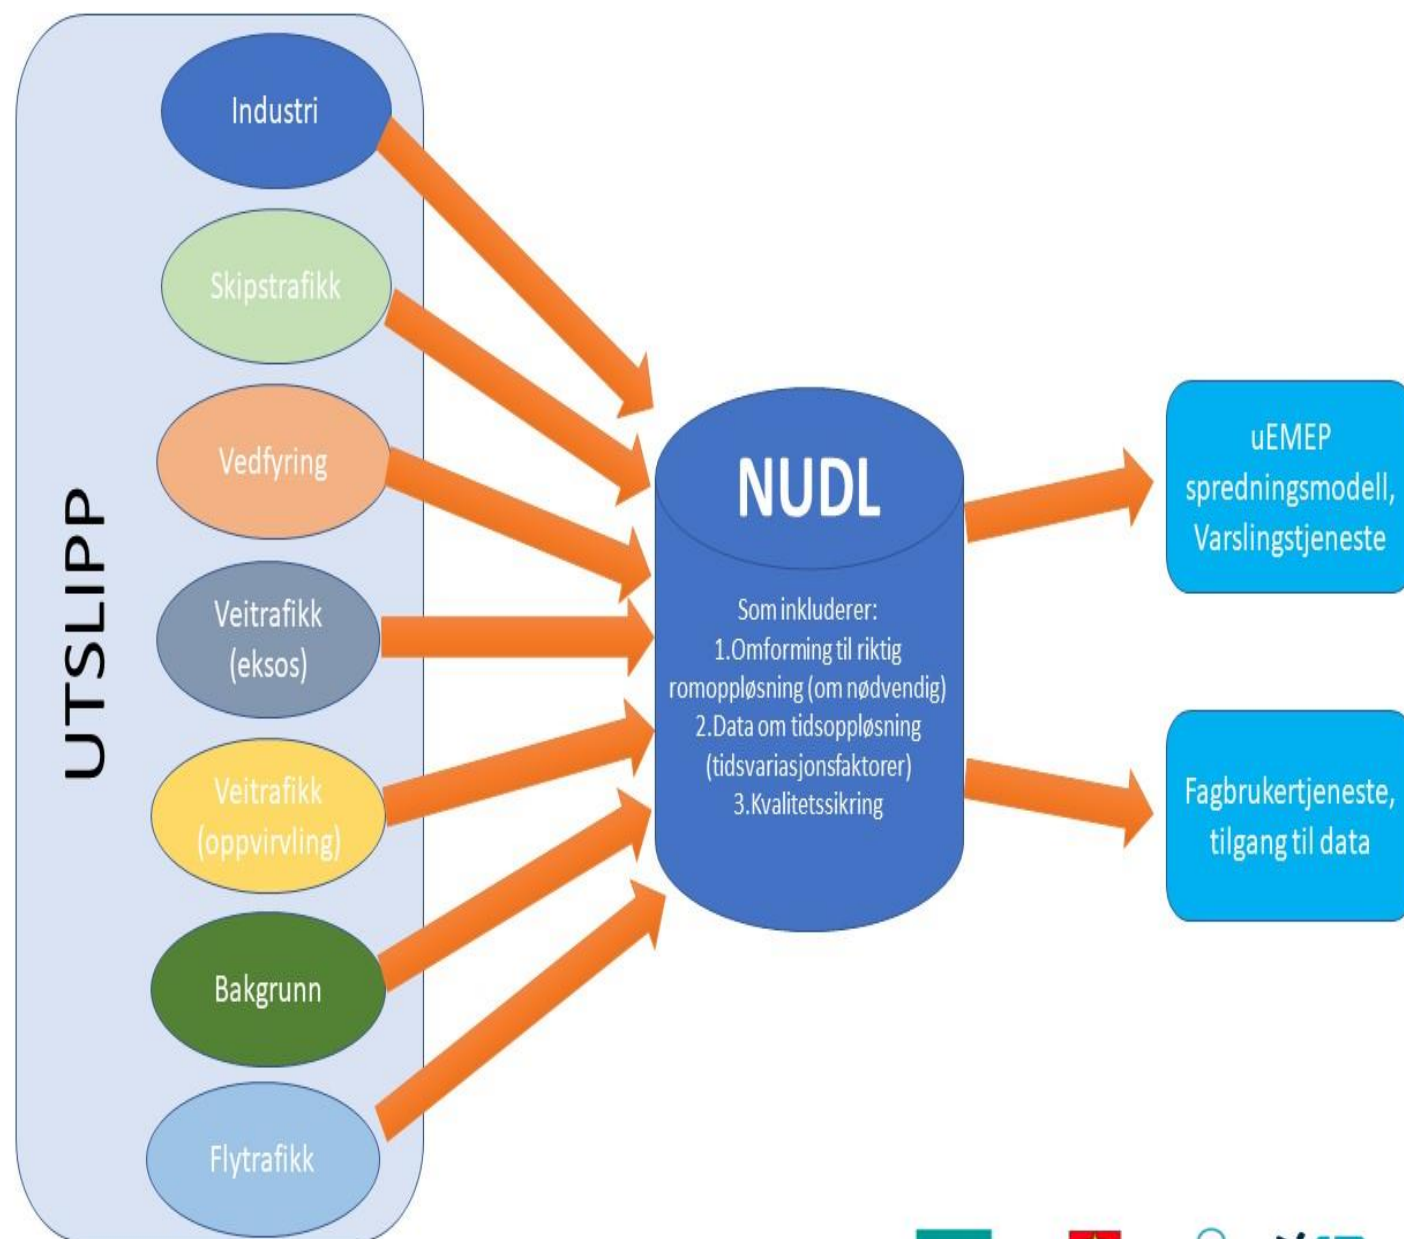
UTSLIPP

Industri

Skipstrafikk

Vedfyring

Veitrafikk (eksos)

Veitrafikk (oppvirvling)

Bakgrunn

Flytrafikk

NUDL

Som inkluderer:
1.Omforming til riktig romoppløsning (om nødvendig)
2.Data om tidsoppløsning (tidsvariasjonsfaktorer)
3.Kvalitetssikring

uEMEP spredningsmodell, Varslingstjeneste

Fagbrukertjeneste, tilgang til data